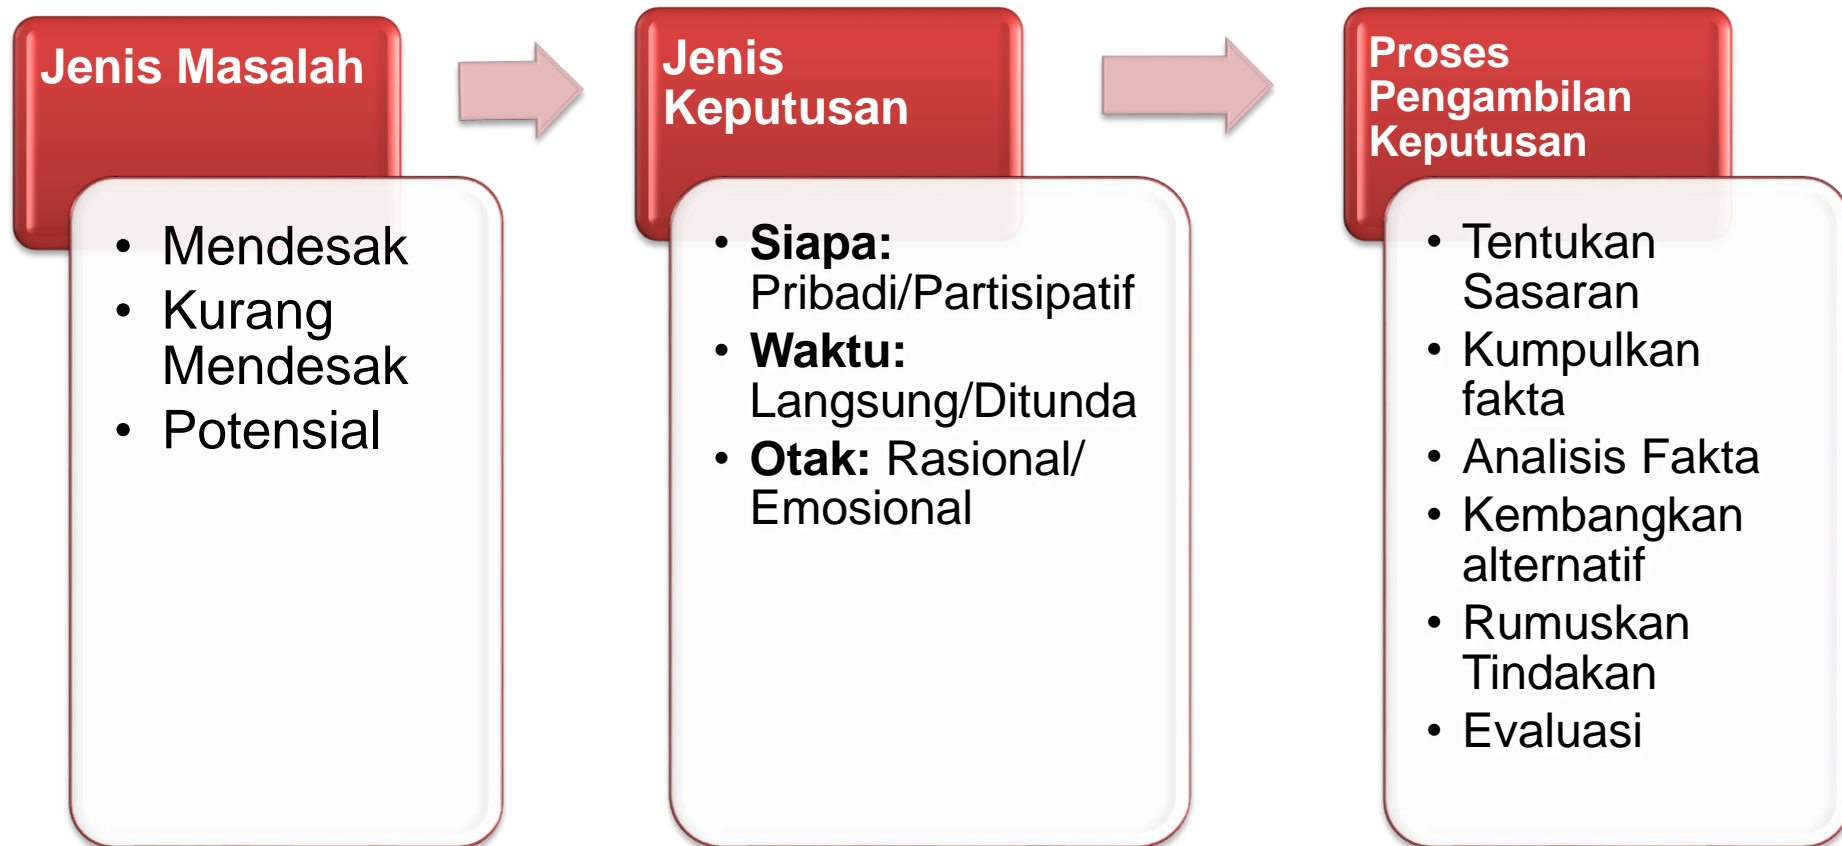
Jenis Masalah

- Mendesak
- Kurang Mendesak
- Potensial

Jenis Keputusan

- **Siapa:** Pribadi/Partisipatif
- **Waktu:** Langsung/Ditunda
- **Otak:** Rasional/ Emosional

Proses Pengambilan Keputusan

- Tentukan Sasaran
- Kumpulkan fakta
- Analisis Fakta
- Kembangkan alternatif
- Rumuskan Tindakan
- Evaluasi